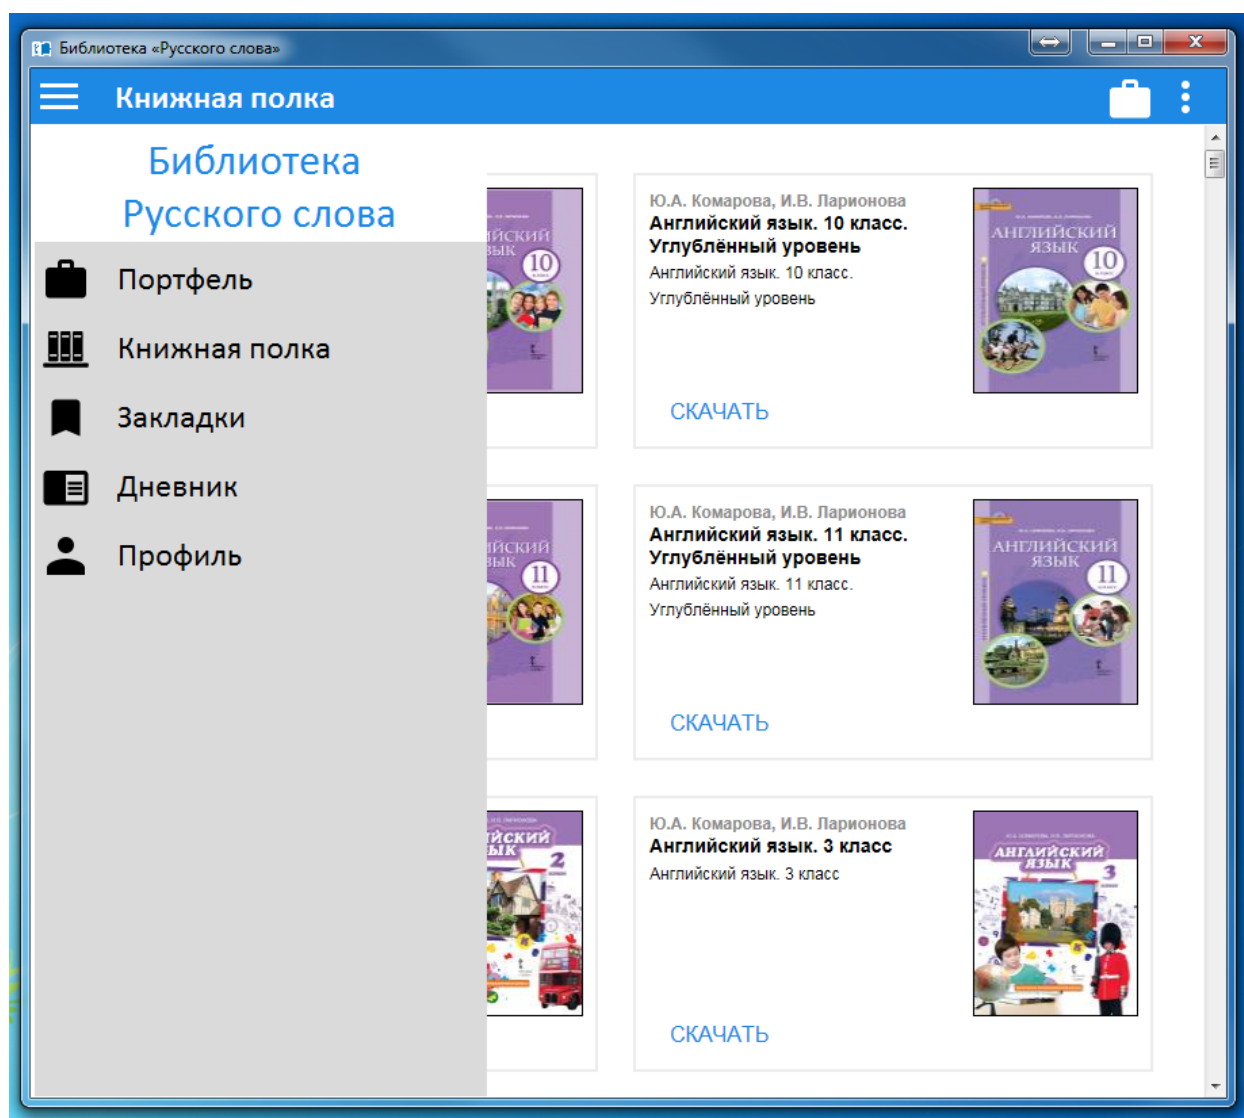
Библиотека «Русского слова»

Книжная полка

Библиотека
Русского слова

Портфель

Книжная полка

Закладки

Дневник

Профиль

ИЙСКИЙ
ЗЫК
10

Ю.А. Комарова, И.В. Ларионова
Английский язык. 10 класс. Углублённый уровень
Английский язык. 10 класс. Углублённый уровень

АНГЛИЙСКИЙ ЯЗЫК 10

СКАЧАТЬ

ИЙСКИЙ
ЗЫК
11

Ю.А. Комарова, И.В. Ларионова
Английский язык. 11 класс. Углублённый уровень
Английский язык. 11 класс. Углублённый уровень

АНГЛИЙСКИЙ ЯЗЫК 11

СКАЧАТЬ

ИЙСКИЙ
ЗЫК
2

Ю.А. Комарова, И.В. Ларионова
Английский язык. 3 класс
Английский язык. 3 класс

АНГЛИЙСКИЙ ЯЗЫК 3

СКАЧАТЬ